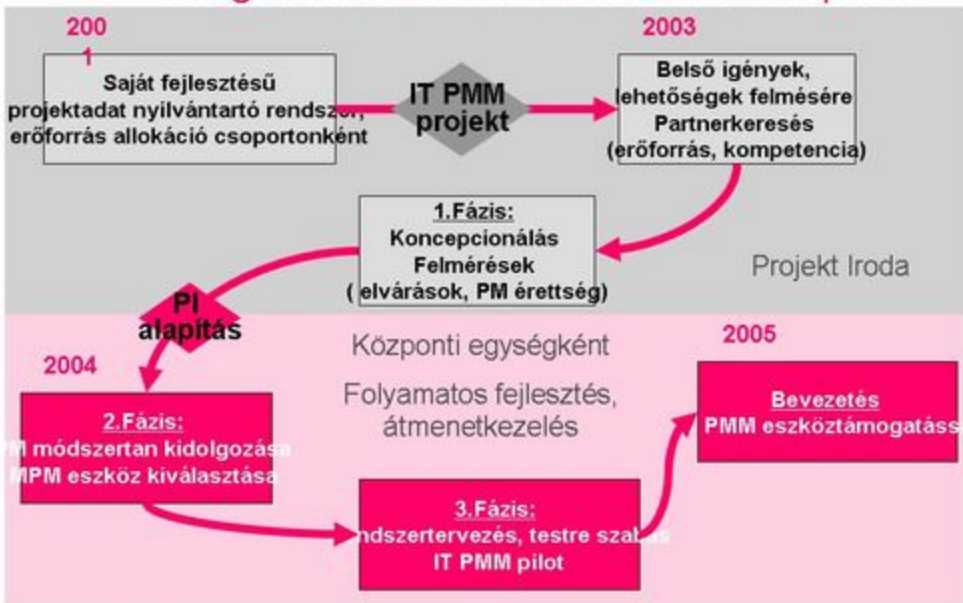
200
1

Saját fejlesztésű projektadat nyilvántartó rendsz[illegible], erőforrás allokáció csoportonként

IT PMM projekt

2003

Belső igények, lehetőségek felmérésére Partnerkeresés (erőforrás, kompetencia)

1.Fázis:
Koncepcionálás
Felmérések
( elvárások, PM érettség)

Projekt Iroda

PI alapítás

Központi egységként

Folyamatos fejlesztés, átmenetkezelés

2004

2.Fázis:
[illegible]M módszertan kidolgozás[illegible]
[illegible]MPM eszköz kiválasztás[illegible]

3.Fázis:
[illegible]ndszertervezés, testre sza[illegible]s
IT PMM pilot

2005

Bevezetés
PMM eszköztámogatás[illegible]